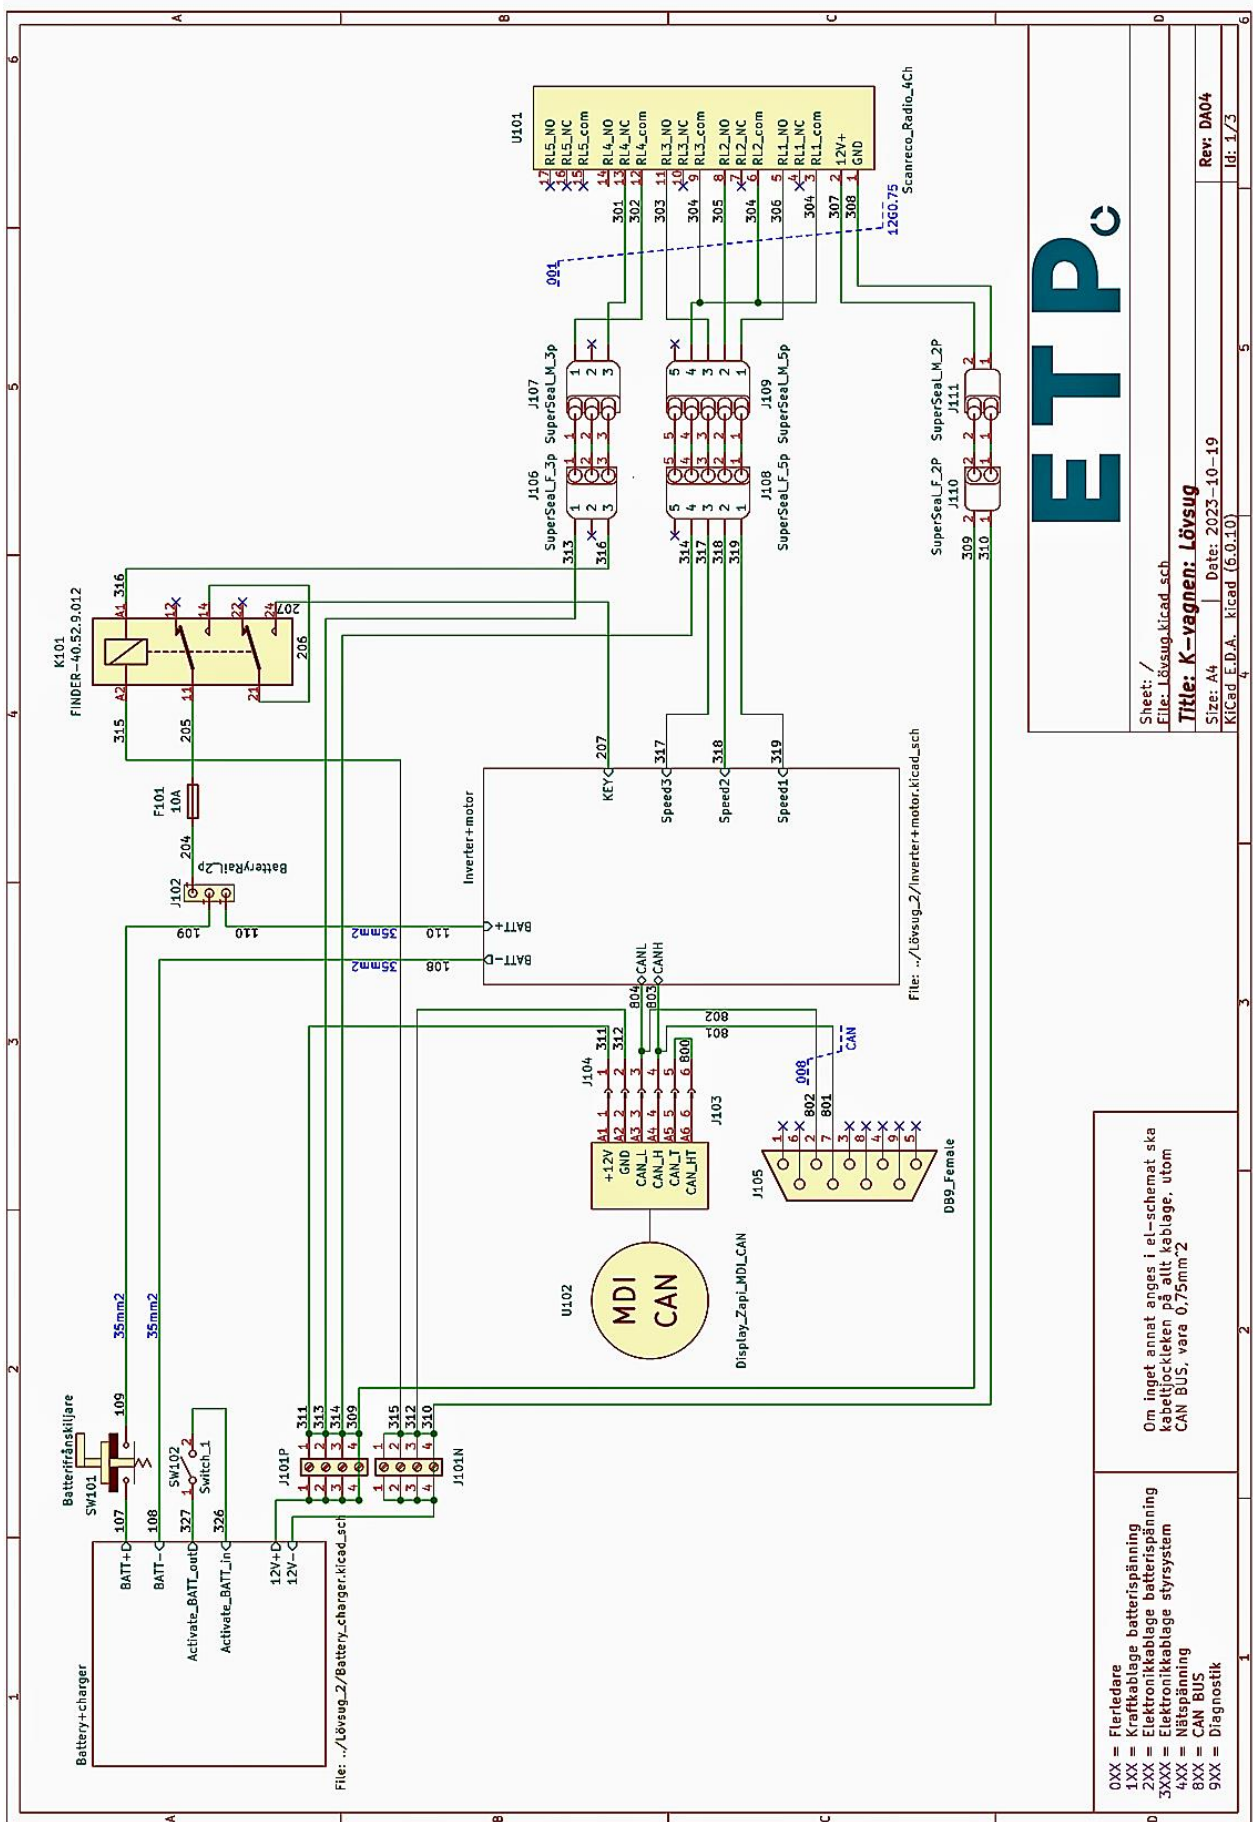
U101
Scanreco_Radio_4Ch
RL5_NO 17
RL5_NC 16
RL5_com 15
RL4_NO 14
RL4_NC 13
RL4_com 12
RL3_NO 11
RL3_NC 10
RL3_com 9
RL2_NO 8
RL2_NC 7
RL2_com 6
RL1_NO 5
RL1_NC 4
RL1_com 3
12V+ 2
GND 1

301 302 303 304 305 304 306 304 307 308
12G0.75
001

J107
SuperSeal_M_3p
J106
SuperSeal_F_3p
313 316

J109
SuperSeal_M_5p
J108
SuperSeal_F_5p
314 317 318 319

J111
SuperSeal_M_2P
J110
SuperSeal_F_2P
309 310

K101
FINDER-40.52.9.012
A1 316 A2 315
12 14 22 24
11 21
205 206 207

F101
10A
204
J102
BatteryRail_2p
109 110

Inverter+motor
KEY 207
Speed3 317
Speed2 318
Speed1 319
BATT+ 110 35mm2
BATT- 108 35mm2
CANL 804
CANH 803
File: ../Lövsug_2/Inverter+motor.kicad_sch

J104
311 312
801 802
800
J103
+12V A1
GND A2
CAN_L A3
CAN_H A4
CAN_T A5
CAN_HT A6
008
CAN

J105
DB9_Female
802 801

U102
MDI CAN
Display_Zapi_MDI_CAN

Batterifrånskiljare
SW101
109 35mm2
107
108 35mm2
SW102
Switch_1
327
326

J101P
311 313 314 309
J101N
315 312 310

Battery+charger
BATT+
BATT-
Activate_BATT_out
Activate_BATT_in
12V+
12V-
File: ../Lövsug_2/Battery_charger.kicad_sch

0XX = Flerledare
1XX = Kraftkablage batterispänning
2XX = Elektronikkablage batterispänning
3XXX = Elektronikkablage styrsystem
4XX = Nätspänning
8XX = CAN BUS
9XX = Diagnostik

Om inget annat anges i el-schemat ska kabeltjockleken på allt kablage, utom CAN BUS, vara 0,75mm^2

ETP

Sheet: /
File: Lövsug.kicad_sch
Title: K-vagnen: Lövsug
Size: A4 Date: 2023-10-19 Rev: DA04
KiCad E.D.A. kicad (6.0.10) Id: 1/3

A B C D
1 2 3 4 5 6